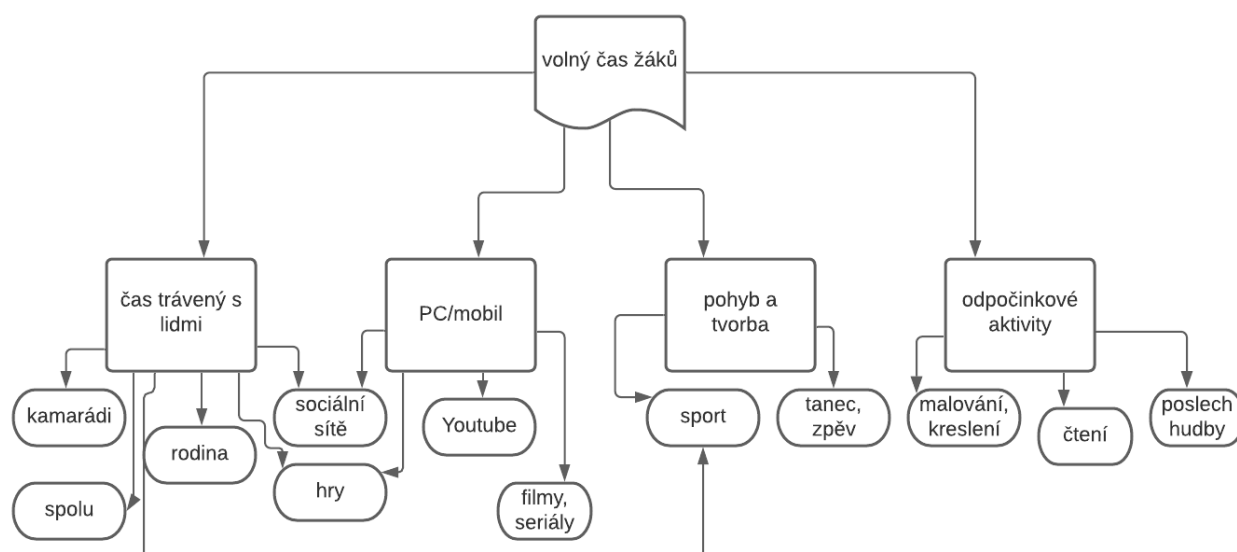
volný čas žáků

čas trávený s lidmi

PC/mobil

pohyb a tvorba

odpočinkové aktivity

kamarádi

rodina

spolu

sociální sítě

hry

Youtube

filmy, seriály

sport

tanec, zpěv

malování, kreslení

čtení

poslech hudby